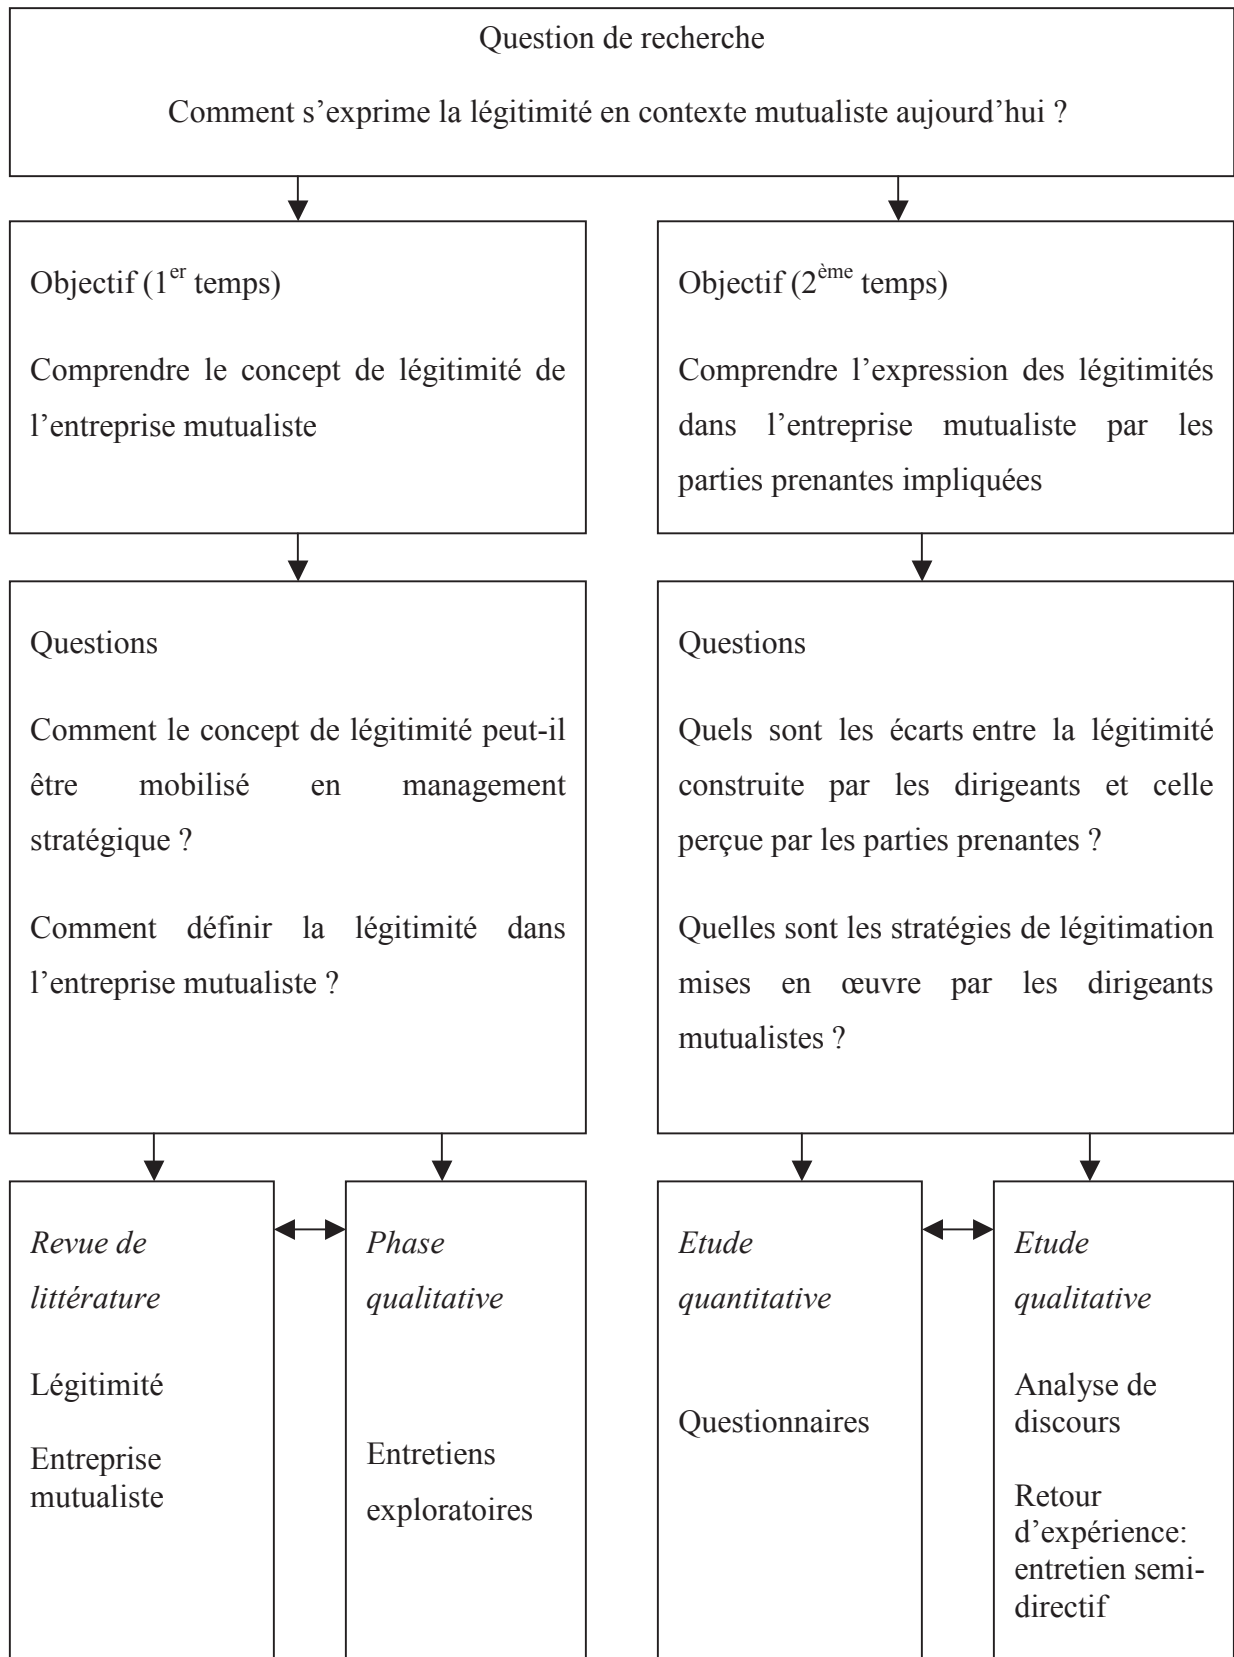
Question de recherche

Comment s'exprime la légitimité en contexte mutualiste aujourd'hui ?

Objectif (1$^{er}$ temps)

Comprendre le concept de légitimité de l'entreprise mutualiste

Questions

Comment le concept de légitimité peut-il être mobilisé en management stratégique ?

Comment définir la légitimité dans l'entreprise mutualiste ?

*Revue de littérature*

Légitimité

Entreprise mutualiste

*Phase qualitative*

Entretiens exploratoires

Objectif (2$^{ème}$ temps)

Comprendre l'expression des légitimités dans l'entreprise mutualiste par les parties prenantes impliquées

Questions

Quels sont les écarts entre la légitimité construite par les dirigeants et celle perçue par les parties prenantes ?

Quelles sont les stratégies de légitimation mises en œuvre par les dirigeants mutualistes ?

*Etude quantitative*

Questionnaires

*Etude qualitative*

Analyse de discours

Retour d'expérience: entretien semi-directif